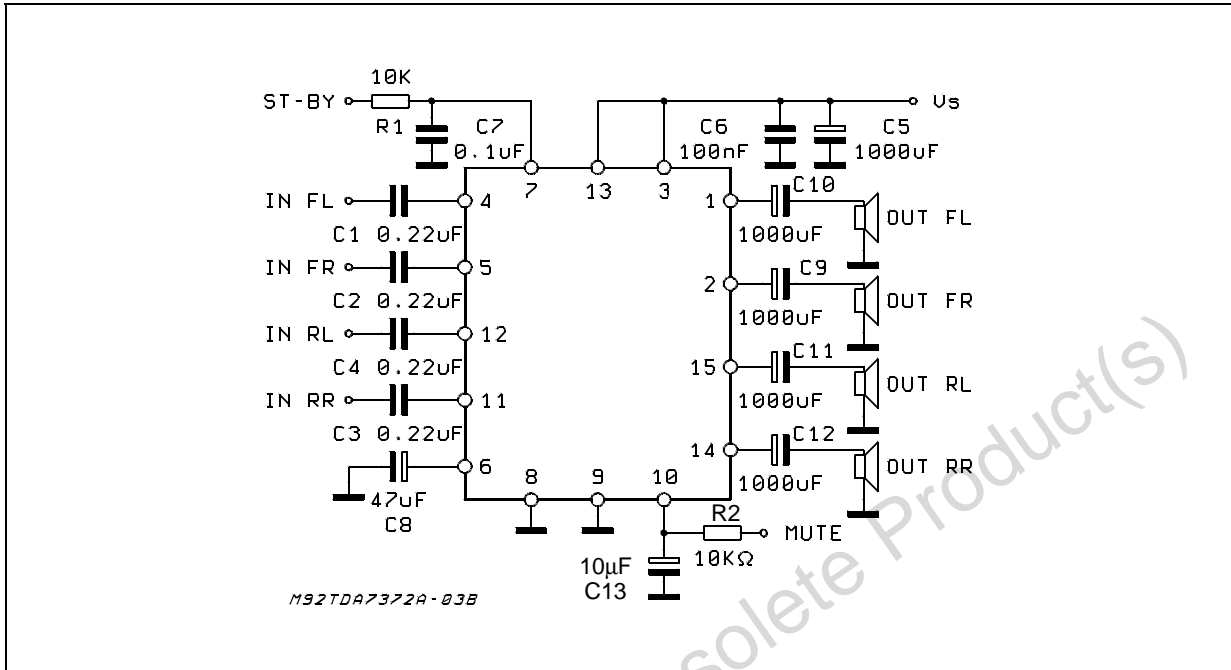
10K
ST-BY
R1
C7
0.1uF
C6
100nF
C5
1000uF
Vs
7
13
3
IN FL
4
C1 0.22uF
IN FR
5
C2 0.22uF
IN RL
12
C4 0.22uF
IN RR
11
C3 0.22uF
6
47uF
C8
8
9
10
1
C10
1000uF
OUT FL
2
C9
1000uF
OUT FR
15
C11
1000uF
OUT RL
14
C12
1000uF
OUT RR
R2
MUTE
10KΩ
10µF
C13
M92TDA7372A-03B
solete Product(s)